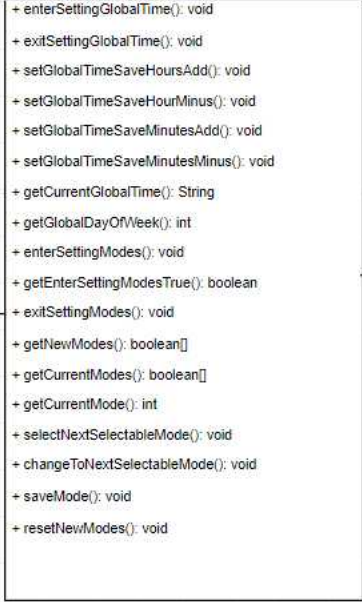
+ enterSettingGlobalTime(): void

+ exitSettingGlobalTime(): void

+ setGlobalTimeSaveHoursAdd(): void

+ setGlobalTimeSaveHourMinus(): void

+ setGlobalTimeSaveMinutesAdd(): void

+ setGlobalTimeSaveMinutesMinus(): void

+ getCurrentGlobalTime(): String

+ getGlobalDayOfWeek(): int

+ enterSettingModes(): void

+ getEnterSettingModesTrue(): boolean

+ exitSettingModes(): void

+ getNewModes(): boolean[]

+ getCurrentModes(): boolean[]

+ getCurrentMode(): int

+ selectNextSelectableMode(): void

+ changeToNextSelectableMode(): void

+ saveMode(): void

+ resetNewModes(): void